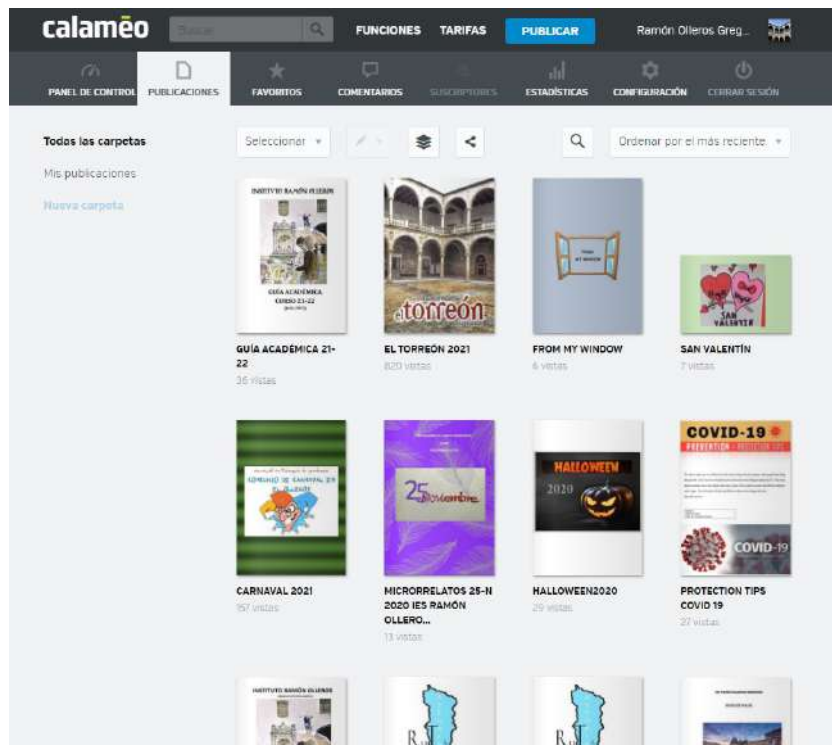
calaméo Buscar FUNCIONES TARIFAS PUBLICAR Ramón Olleros Greg...

PANEL DE CONTROL PUBLICACIONES FAVORITOS COMENTARIOS SUSCRIPTORES ESTADÍSTICAS CONFIGURACIÓN CERRAR SESIÓN

Todas las carpetas
Mis publicaciones
Nueva carpeta

Seleccionar ▾ Ordenar por el más reciente ▾

INSTITUTO RAMÓN OLLEROS
GUÍA ACADÉMICA CURSO 21-22

GUÍA ACADÉMICA 21-22
36 vistas

torreón
EL TORREÓN 2021
820 vistas

FROM MY WINDOW
FROM MY WINDOW
6 vistas

SAN VALENTÍN
SAN VALENTÍN
7 vistas

CONCURSO DE CARNAVAL 2021
CARNAVAL 2021
157 vistas

25 Noviembre
MICRORRELATOS 25-N 2020 IES RAMÓN OLLERO...
13 vistas

HALLOWEEN 2020
HALLOWEEN2020
29 vistas

COVID-19 PREVENTION - PROTECTION TIPS
COVID-19
PROTECTION TIPS COVID 19
27 vistas

INSTITUTO RAMÓN OLLEROS
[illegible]